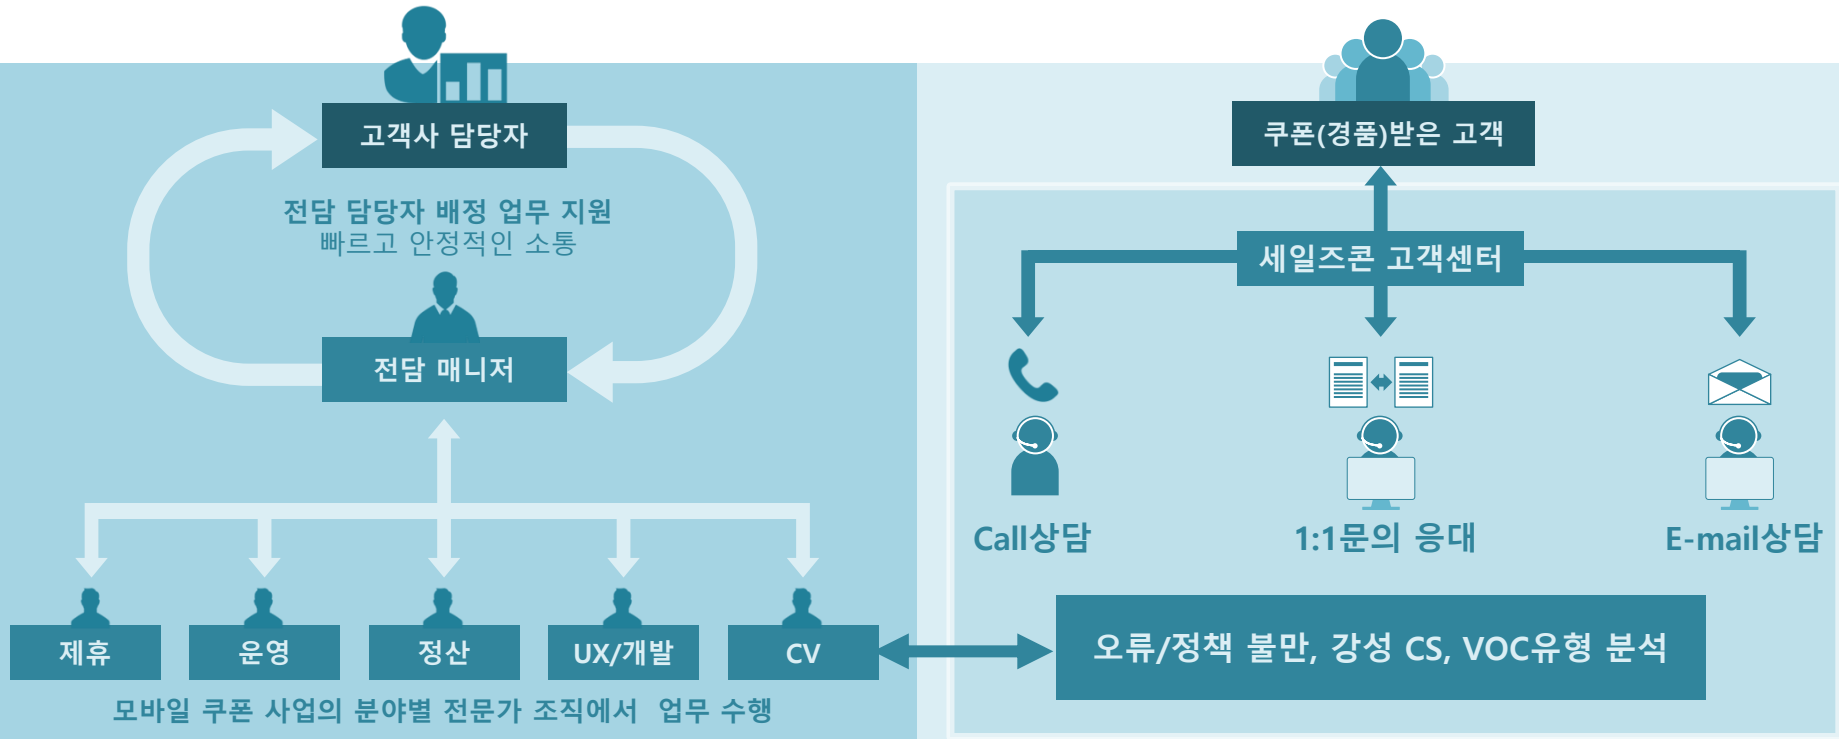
고객사 담당자

전담 담당자 배정 업무 지원
빠르고 안정적인 소통

전담 매니저

제휴

운영

정산

UX/개발

CV

모바일 쿠폰 사업의 분야별 전문가 조직에서 업무 수행

쿠폰(경품)받은 고객

세일즈콘 고객센터

Call상담

1:1문의 응대

E-mail상담

오류/정책 불만, 강성 CS, VOC유형 분석